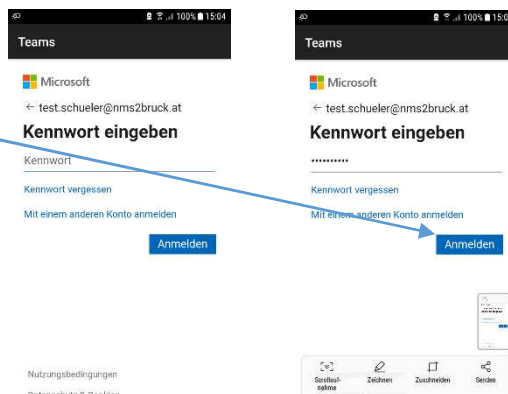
100% 15:04

Teams

Microsoft

← test.schueler@nms2bruck.at

Kennwort eingeben

Kennwort

Kennwort vergessen

Mit einem anderen Konto anmelden

Anmelden

Nutzungsbedingungen

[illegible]

100% 15:0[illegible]

Teams

Microsoft

← test.schueler@nms2bruck.at

Kennwort eingeben

••••••••••

Kennwort vergessen

Mit einem anderen Konto anmelden

Anmelden

Scrollaufnahme

Zeichnen

Zuschneiden

Senden